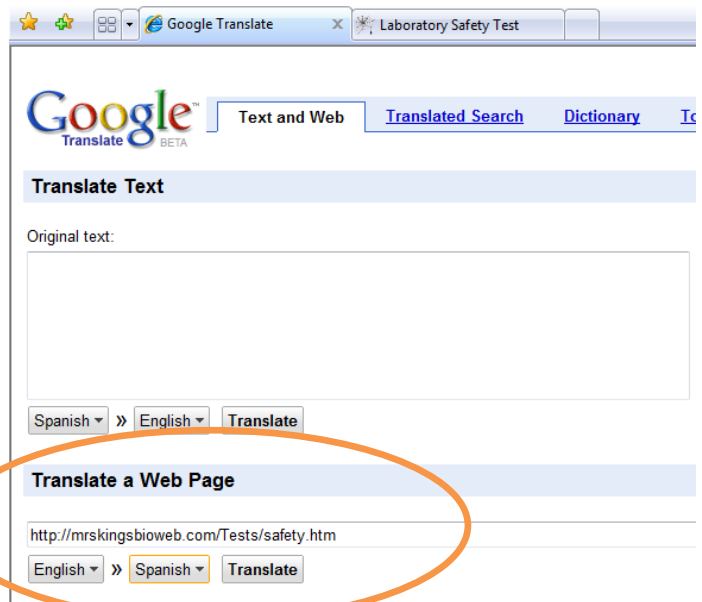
Google Translate
Laboratory Safety Test

Google Translate BETA

Text and Web
Translated Search
Dictionary
To

Translate Text

Original text:

Spanish » English Translate

Translate a Web Page

http://mrskingsbioweb.com/Tests/safety.htm

English » Spanish Translate